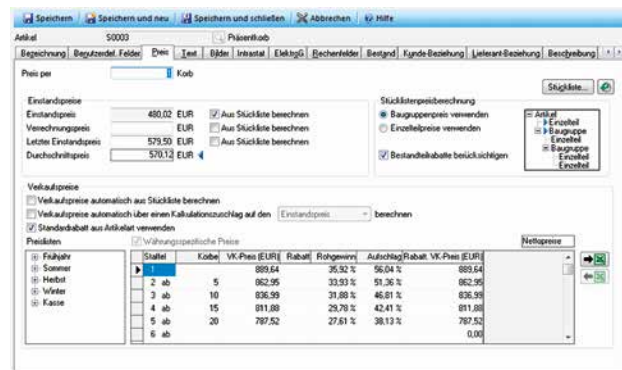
Speichern | Speichern und neu | Speichern und schließen | Abbrechen | Hilfe

Artikel S0003 Präsentkorb

Bezeichnung | Benutzerdef. Felder | Preis | Text | Bilder | Intrastat | ElektroG | Rechenfelder | Bestand | Kunde-Beziehung | Lieferant-Beziehung | Beschreibung

Preis per 1 Korb

Stückliste...

Einstandspreise

Einstandspreis 480,02 EUR Aus Stückliste berechnen
Verrechnungspreis EUR Aus Stückliste berechnen
Letzter Einstandspreis 579,50 EUR Aus Stückliste berechnen
Durchschnittspreis 570,12 EUR

Stücklistenpreisberechnung

Baugruppenpreis verwenden
Einzelteilpreise verwenden
Bestandteilrabatte berücksichtigen

Artikel
Einzelteil
Baugruppe
Einzelteil
Baugruppe
Einzelteil
Einzelteil

Verkaufspreise

Verkaufspreise automatisch aus Stückliste berechnen
Verkaufspreise automatisch über einen Kalkulationszuschlag auf den Einstandspreis berechnen
Standardrabatt aus Artikelart verwenden

Preislisten

Frühjahr
Sommer
Herbst
Winter
Kasse

Währungsspezifische Preise

Nettopreise

| Staffel | | Körbe | VK-Preis (EUR) | Rabatt | Rohgewinn | Aufschlag | Rabatt. VK-Preis (EUR) |
|---|---|---|---|---|---|---|---|
| 1 | | | 889,64 | | 35,92 % | 56,04 % | 889,64 |
| 2 | ab | 5 | 862,95 | | 33,93 % | 51,36 % | 862,95 |
| 3 | ab | 10 | 836,99 | | 31,88 % | 46,81 % | 836,99 |
| 4 | ab | 15 | 811,88 | | 29,78 % | 42,41 % | 811,88 |
| 5 | ab | 20 | 787,52 | | 27,61 % | 38,13 % | 787,52 |
| 6 | ab | | | | | | 0,00 |